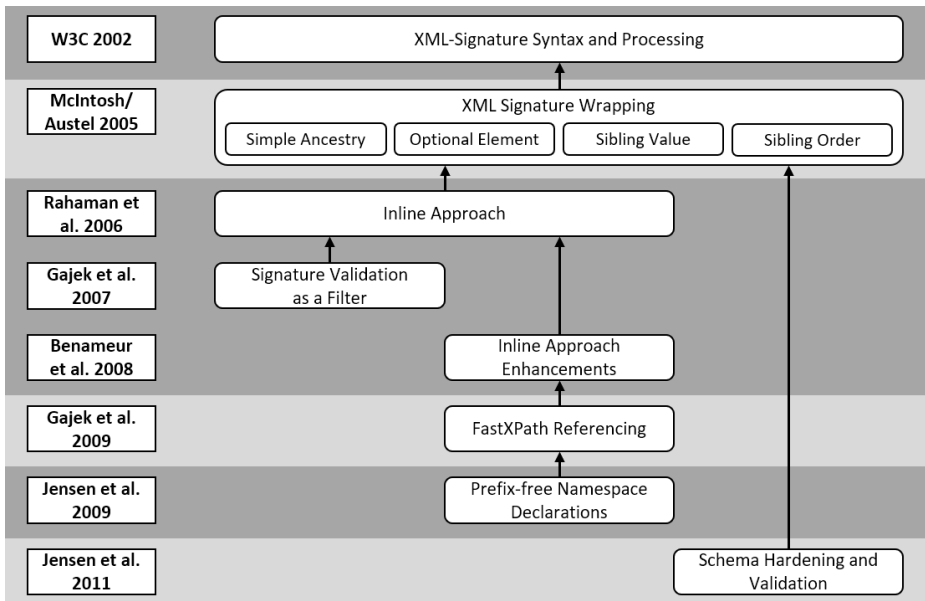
W3C 2002
XML-Signature Syntax and Processing

McIntosh/ Austel 2005
XML Signature Wrapping
Simple Ancestry
Optional Element
Sibling Value
Sibling Order

Rahaman et al. 2006
Inline Approach

Gajek et al. 2007
Signature Validation as a Filter

Benameur et al. 2008
Inline Approach Enhancements

Gajek et al. 2009
FastXPath Referencing

Jensen et al. 2009
Prefix-free Namespace Declarations

Jensen et al. 2011
Schema Hardening and Validation